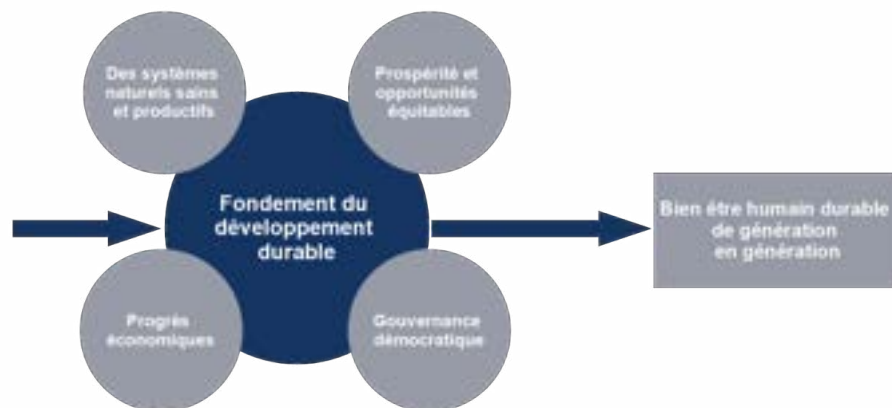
Des systèmes naturels sains et productifs

Prospérité et opportunités équitables

Fondement du développement durable

Bien être humain durable de génération en génération

Progrès économiques

Gouvernance démocratique